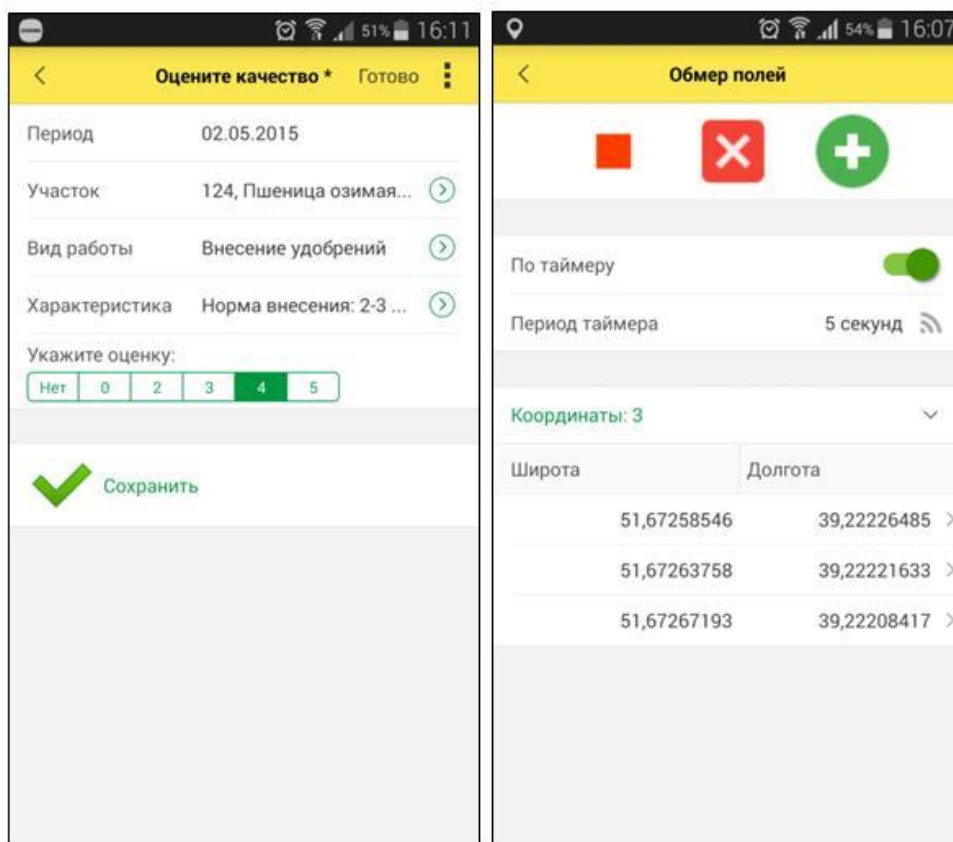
51% 16:11

<

Оцените качество *

Готово

Период 02.05.2015

Участок 124, Пшеница озимая...

Вид работы Внесение удобрений

Характеристика Норма внесения: 2-3 ...

Укажите оценку:

| Нет | 0 | 2 | 3 | 4 | 5 |
|---|---|---|---|---|---|

Сохранить

54% 16:07

<

Обмер полей

По таймеру

Период таймера 5 секунд

Координаты: 3

| Широта | Долгота |
|---|---|
| 51,67258546 | 39,22226485 |
| 51,67263758 | 39,22221633 |
| 51,67267193 | 39,22208417 |